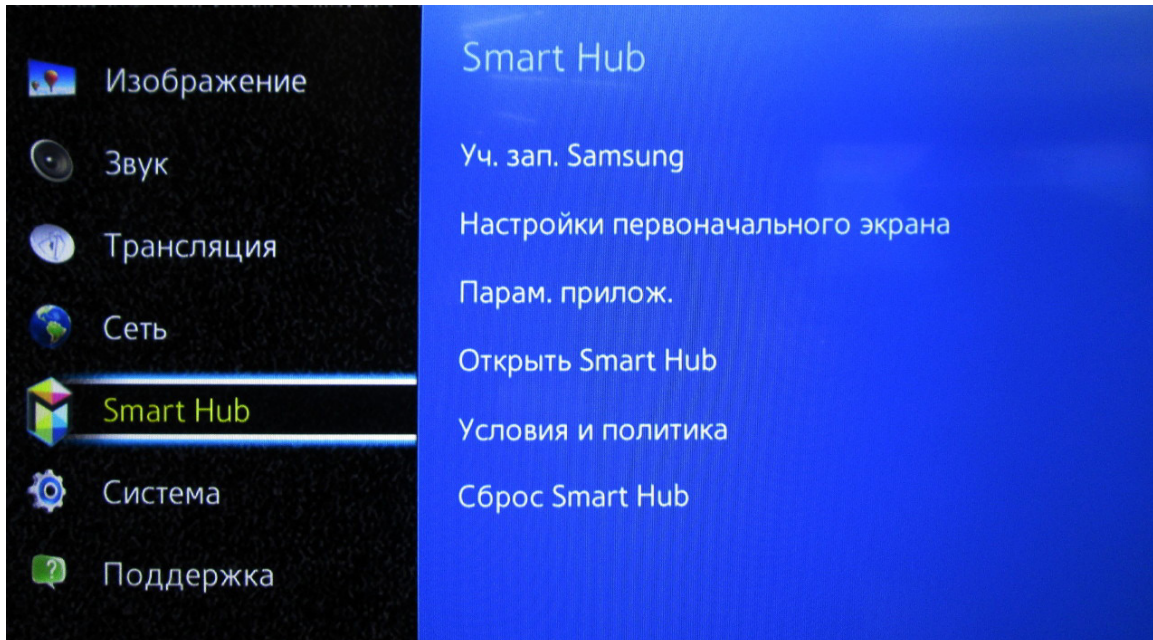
Изображение

Звук

Трансляция

Сеть

Smart Hub

Система

Поддержка

Smart Hub

Уч. зап. Samsung

Настройки первоначального экрана

Парам. прилож.

Открыть Smart Hub

Условия и политика

Сброс Smart Hub